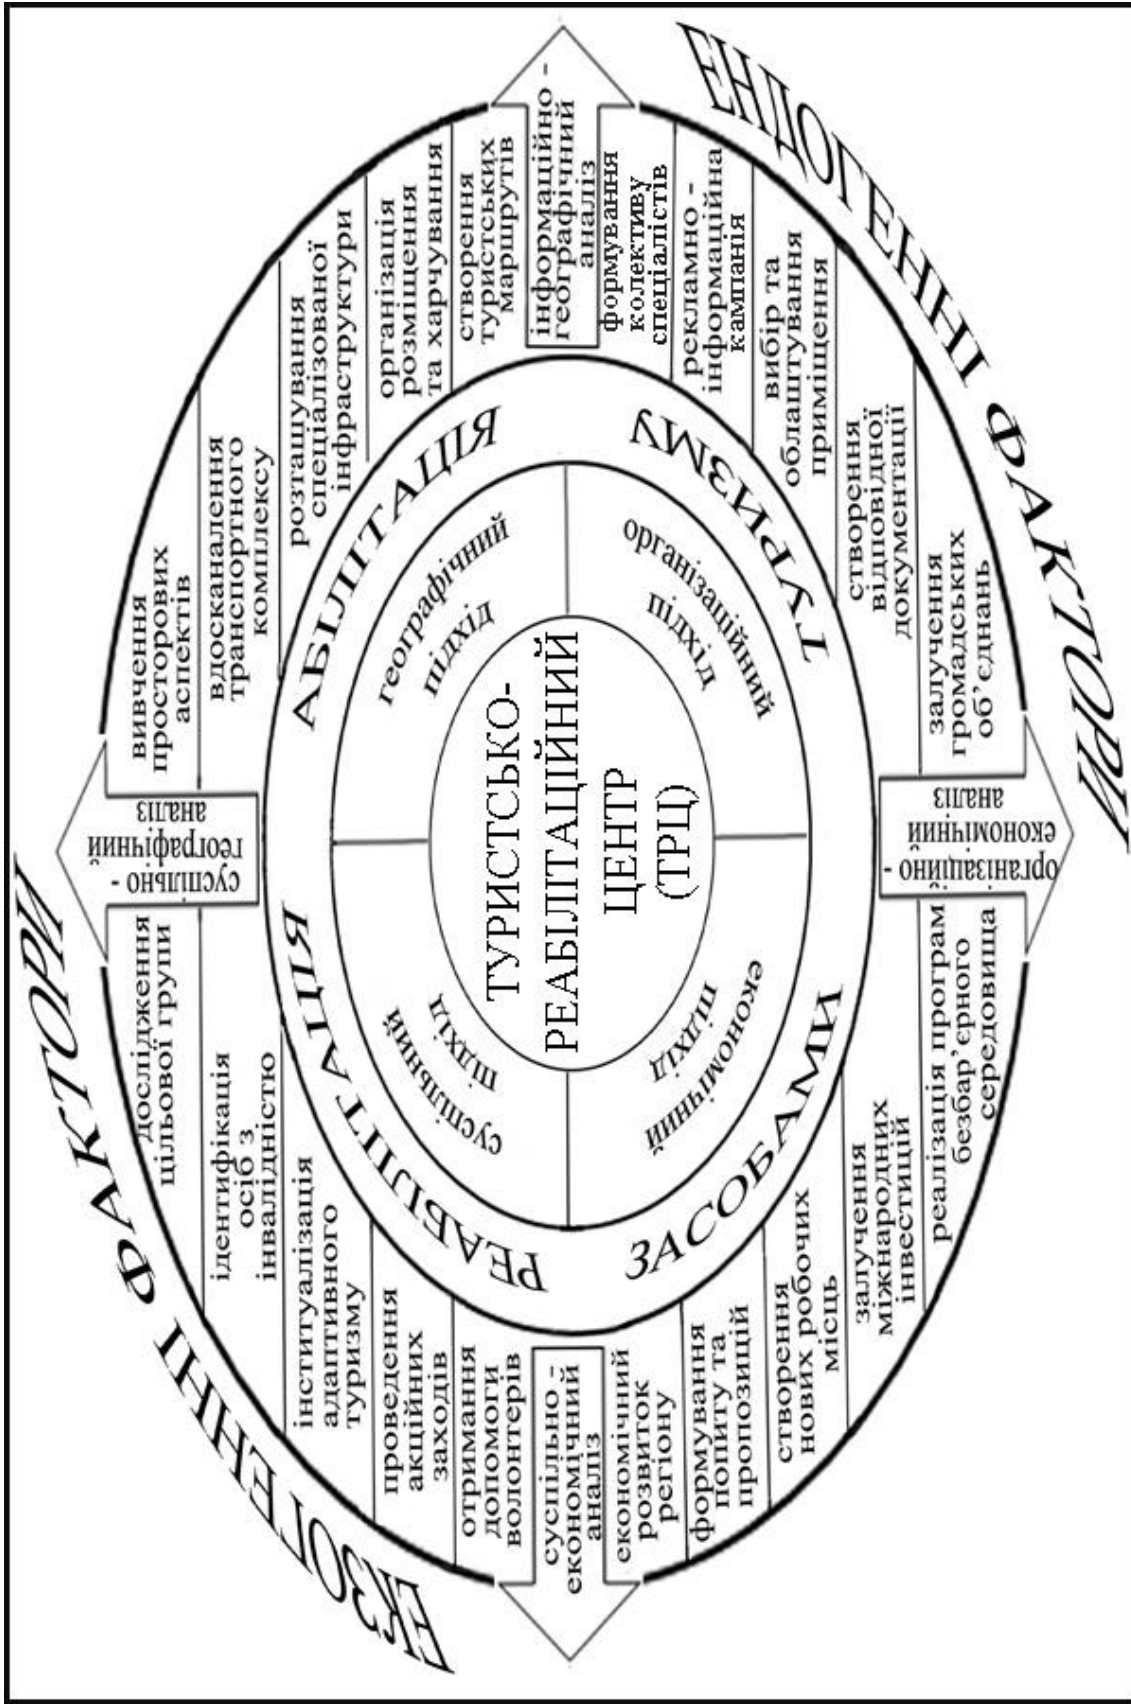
ЕКЗОГЕННІ ФАКТОРИ

ЕНДОГЕННІ ФАКТОРИ

ТУРИСТСЬКО-РЕАБІЛІТАЦІЙНИЙ ЦЕНТР (ТРЦ)

РЕАБІЛІТАЦІЯ
АБІЛІТАЦІЯ
ЗАСОБАМИ
ТУРИЗМУ

суспільний підхід
географічний підхід
економічний підхід
організаційний підхід

суспільно - географічний аналіз
інформаційно - географічний аналіз
суспільно - економічний аналіз
організаційно - економічний аналіз

дослідження цільової групи
ідентифікація осіб з інвалідністю
інституалізація адаптивного туризму
проведення акційних заходів
отримання допомоги волонтерів

вивчення просторових аспектів
вдосканалення транспортного комплексу
розташування спеціалізованої інфраструктури
організація розміщення та харчування
створення туристських маршрутів

економічний розвиток регіону
формування попиту та пропозицій
створення нових робочих місць
залучення міжнародних інвестицій
реалізація програм безбар'єрного середовища

формування колективу спеціалістів
рекламно - інформаційна кампанія
вибір та облаштування приміщення
створення відповідної документації
залучення громадських об'єднань